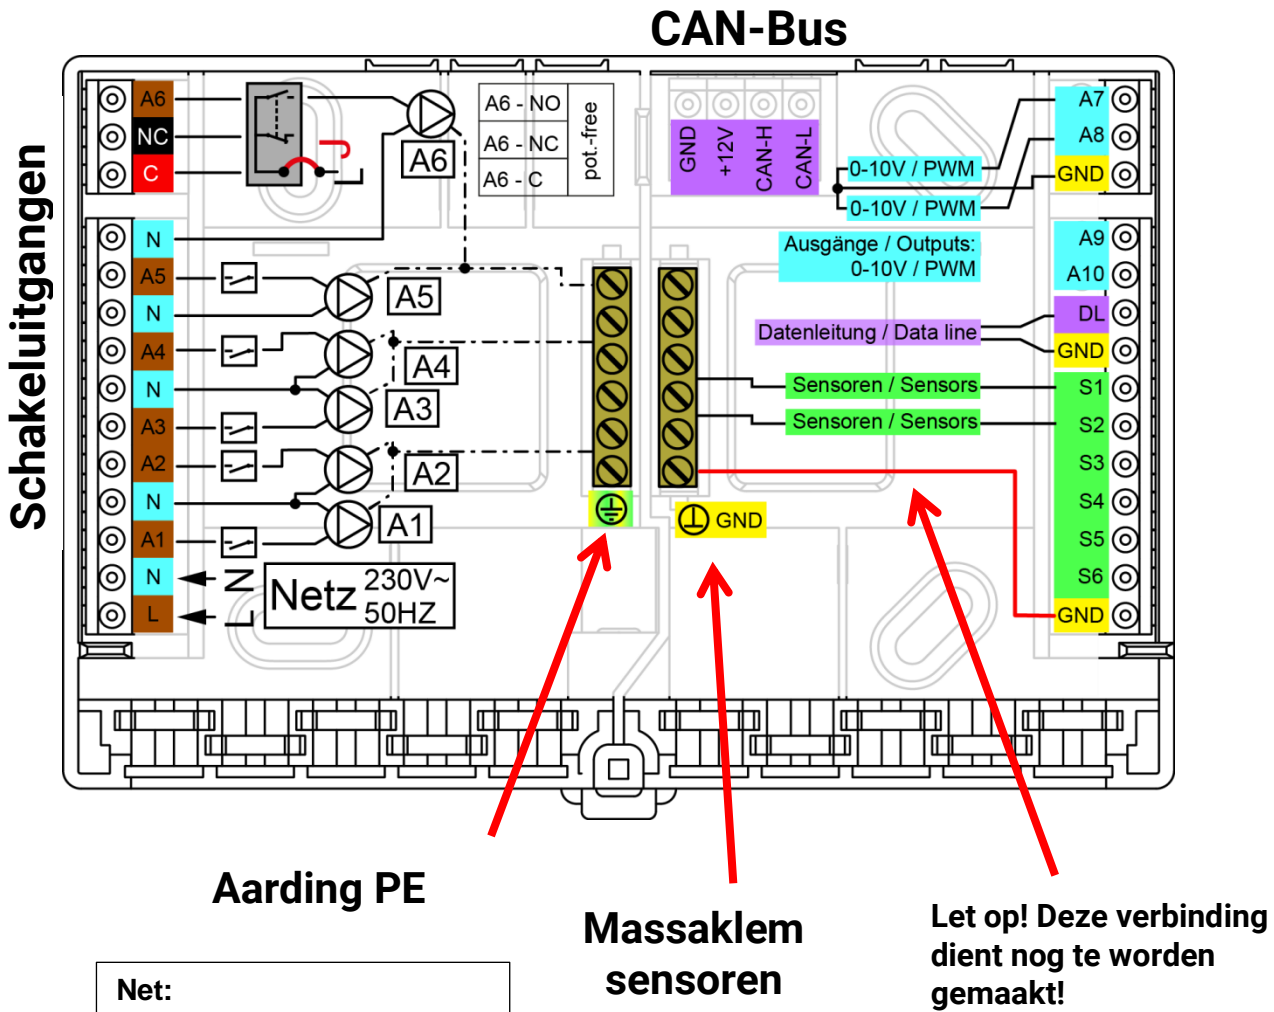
CAN-Bus

Schakeluitgangen

A6
NC
C
N
A5
N
A4
N
A3
A2
N
A1
N
L

A6
A5
A4
A3
A2
A1

A6 - NO
A6 - NC
A6 - C
pot.-free

GND
+12V
CAN-H
CAN-L

0-10V / PWM
0-10V / PWM
Ausgänge / Outputs: 0-10V / PWM
Datenleitung / Data line
Sensoren / Sensors
Sensoren / Sensors

A7
A8
GND
A9
A10
DL
GND
S1
S2
S3
S4
S5
S6
GND

N
L
Netz 230V~ 50HZ

GND

Aarding PE

Massaklem sensoren

Let op! Deze verbinding dient nog te worden gemaakt!

Net: